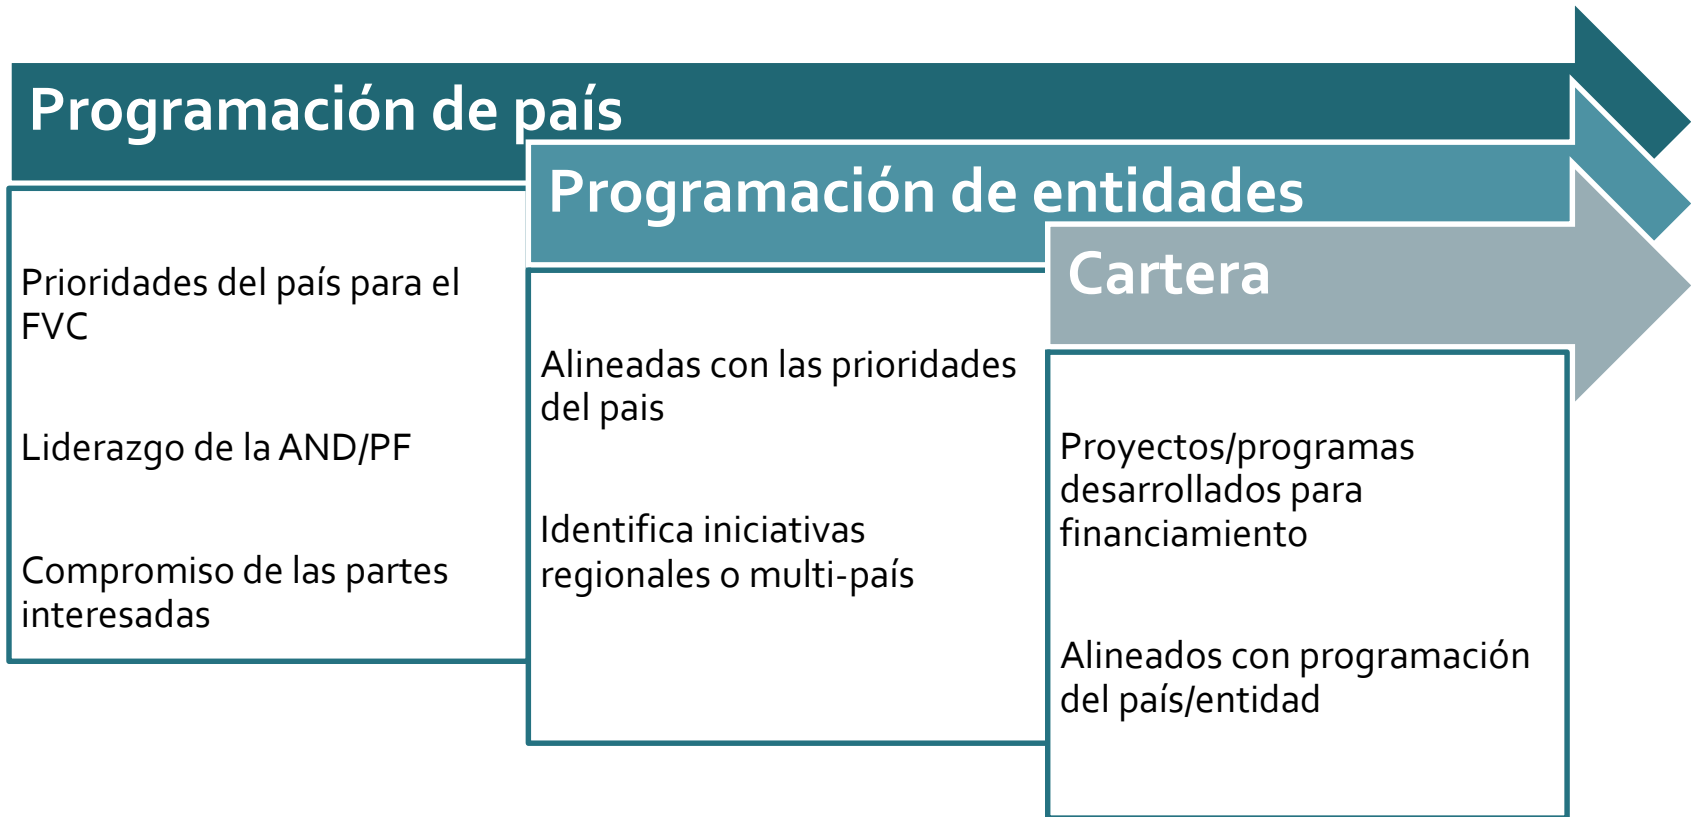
Programación de país

Prioridades del país para el FVC

Liderazgo de la AND/PF

Compromiso de las partes interesadas

Programación de entidades

Alineadas con las prioridades del pais

Identifica iniciativas regionales o multi-país

Cartera

Proyectos/programas desarrollados para financiamiento

Alineados con programación del país/entidad